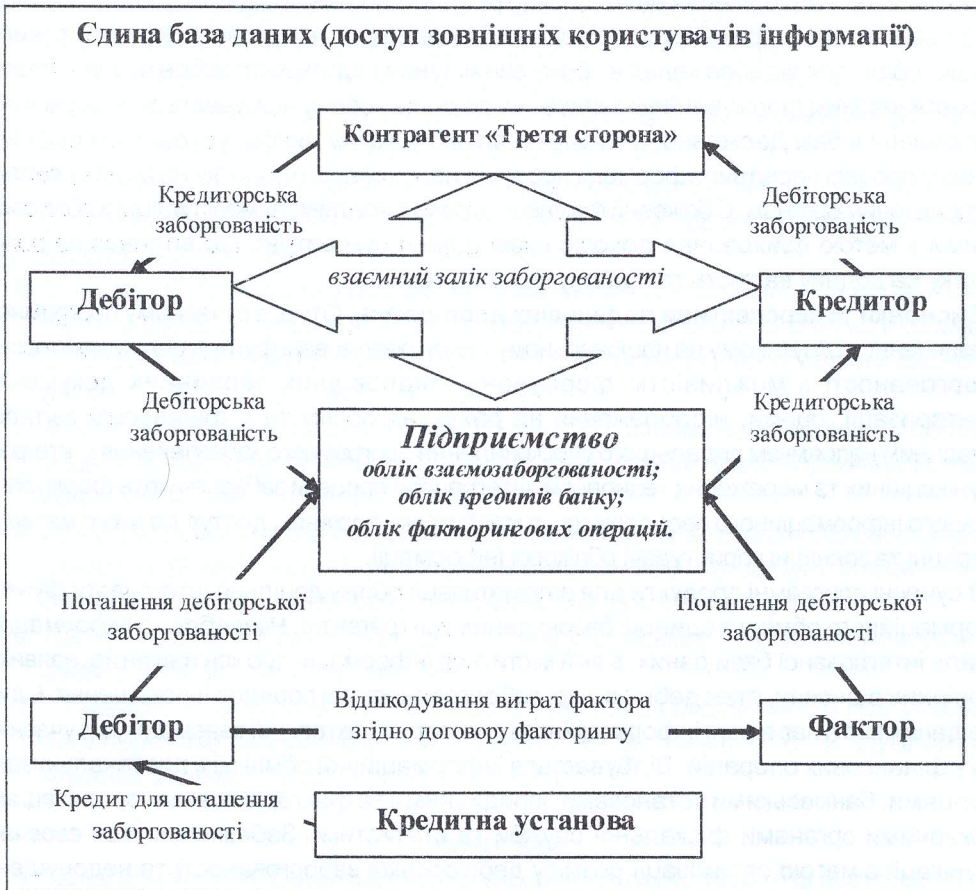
Єдина база даних (доступ зовнішніх користувачів інформації)

Контрагент «Третя сторона»

Кредиторська заборгованість

Дебіторська заборгованість

взаємний залік заборгованості

Дебітор

Кредитор

Дебіторська заборгованість

Кредиторська заборгованість

Підприємство
облік взаємозаборгованості;
облік кредитів банку;
облік факторингових операцій.

Погашення дебіторської заборгованості

Погашення дебіторської заборгованості

Дебітор

Відшкодування витрат фактора згідно договору факторингу

Фактор

Кредит для погашення заборгованості

Кредитна установа